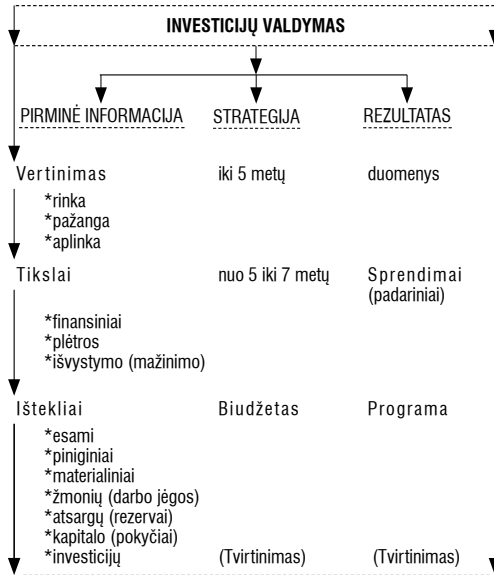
INVESTICIJŲ VALDYMAS

| PIRMINĖ INFORMACIJA | STRATEGIJA | REZULTATAS |
|---|---|---|
| Vertinimas | iki 5 metų | duomenys |
| \*rinka \*pažanga \*aplinka | | |
| Tikslai | nuo 5 iki 7 metų | Sprendimai (padariniai) |
| \*finansiniai \*plėtros \*išvystymo (mažinimo) | | |
| Ištekliai | Biudžetas | Programa |
| \*esami \*piniginiai \*materialiniai \*žmonių (darbo jėgos) \*atsargų (rezervai) \*kapitalo (pokyčiai) \*investicijų | (Tvirtinimas) | (Tvirtinimas) |